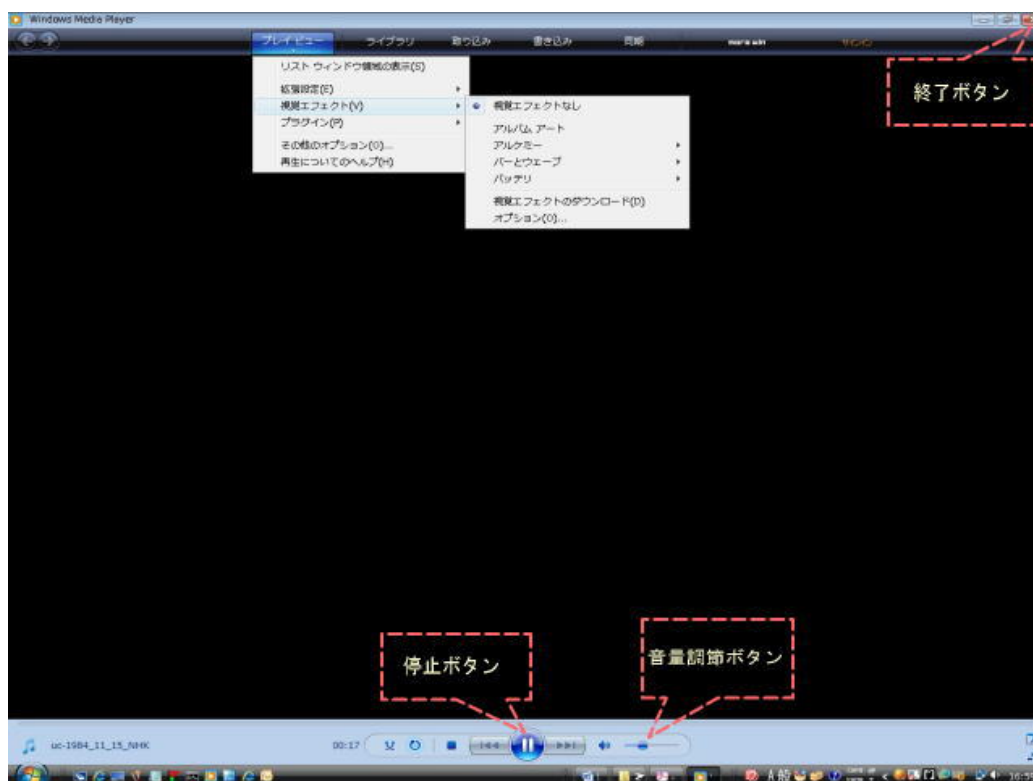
Windows Media Player

プレイビュー ライブラリ 取り込み 書き込み 同期 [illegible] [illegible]

リスト ウィンドウ領域の表示(S)
拡張設定(E)
視覚エフェクト(V)
プラグイン(P)
その他のオプション(O)...
再生についてのヘルプ(H)

視覚エフェクトなし
アルバム アート
アルケミー
バーとウェーブ
バッテリ
視覚エフェクトのダウンロード(D)
オプション(O)...

終了ボタン

停止ボタン

音量調節ボタン

uc-1984_11_15_NHK

00:17